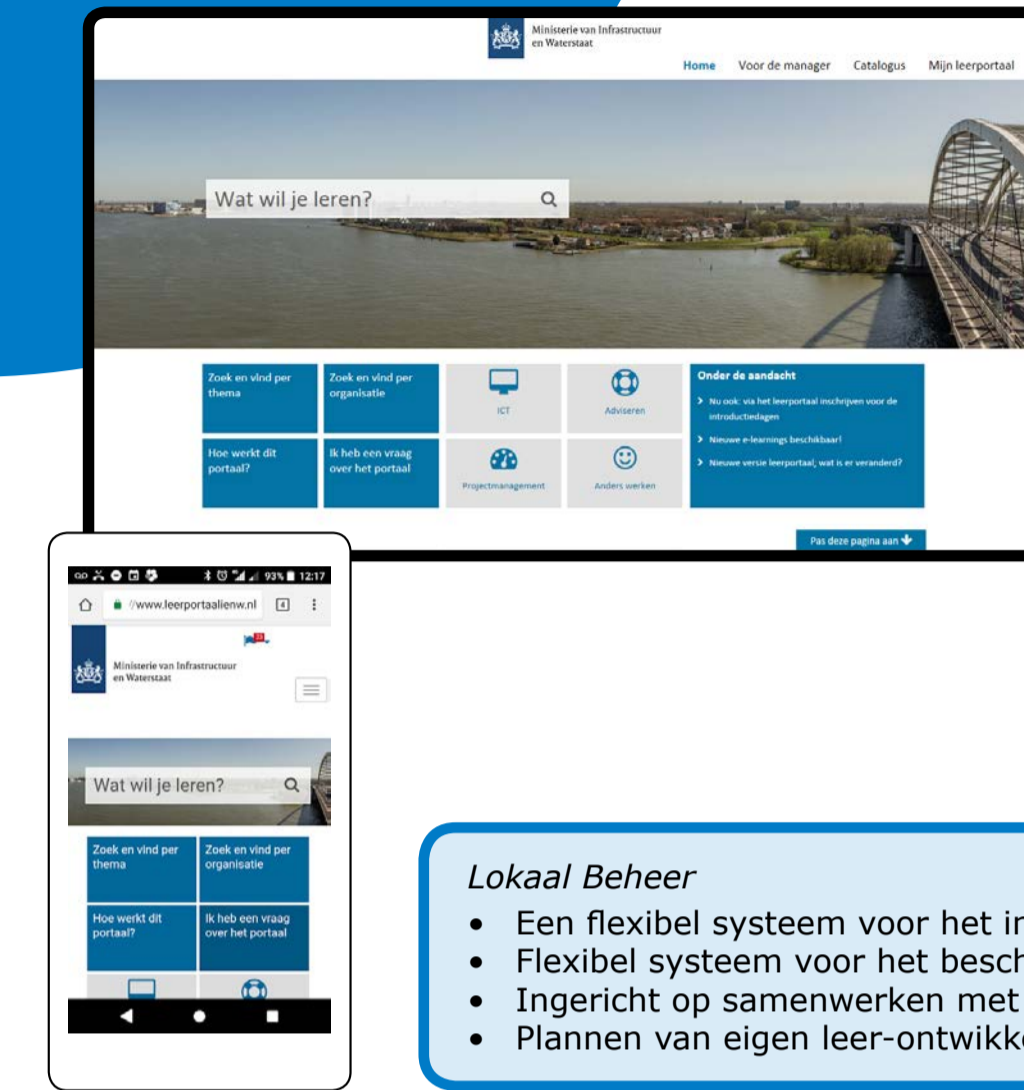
Ministerie van Infrastructuur en Waterstaat

Home Voor de manager Catalogus Mijn leerportaal

Wat wil je leren?

Zoek en vind per thema

Zoek en vind per organisatie

ICT

Adviseren

Onder de aandacht

> Nu ook: via het leerportaal inschrijven voor de introductiedagen

> Nieuwe e-learnings beschikbaar!

> Nieuwe versie leerportaal; wat is er veranderd?

Hoe werkt dit portaal?

Ik heb een vraag over het portaal

Projectmanagement

Anders werken

Pas deze pagina aan

93% 12:17

//www.leerportaalienw.nl 4

Ministerie van Infrastructuur en Waterstaat

Wat wil je leren?

Zoek en vind per thema

Zoek en vind per organisatie

Hoe werkt dit portaal?

Ik heb een vraag over het portaal

*Lokaal Beheer*

• Een flexibel systeem voor het in

• Flexibel systeem voor het besch

• Ingericht op samenwerken met

• Plannen van eigen leer-ontwikk